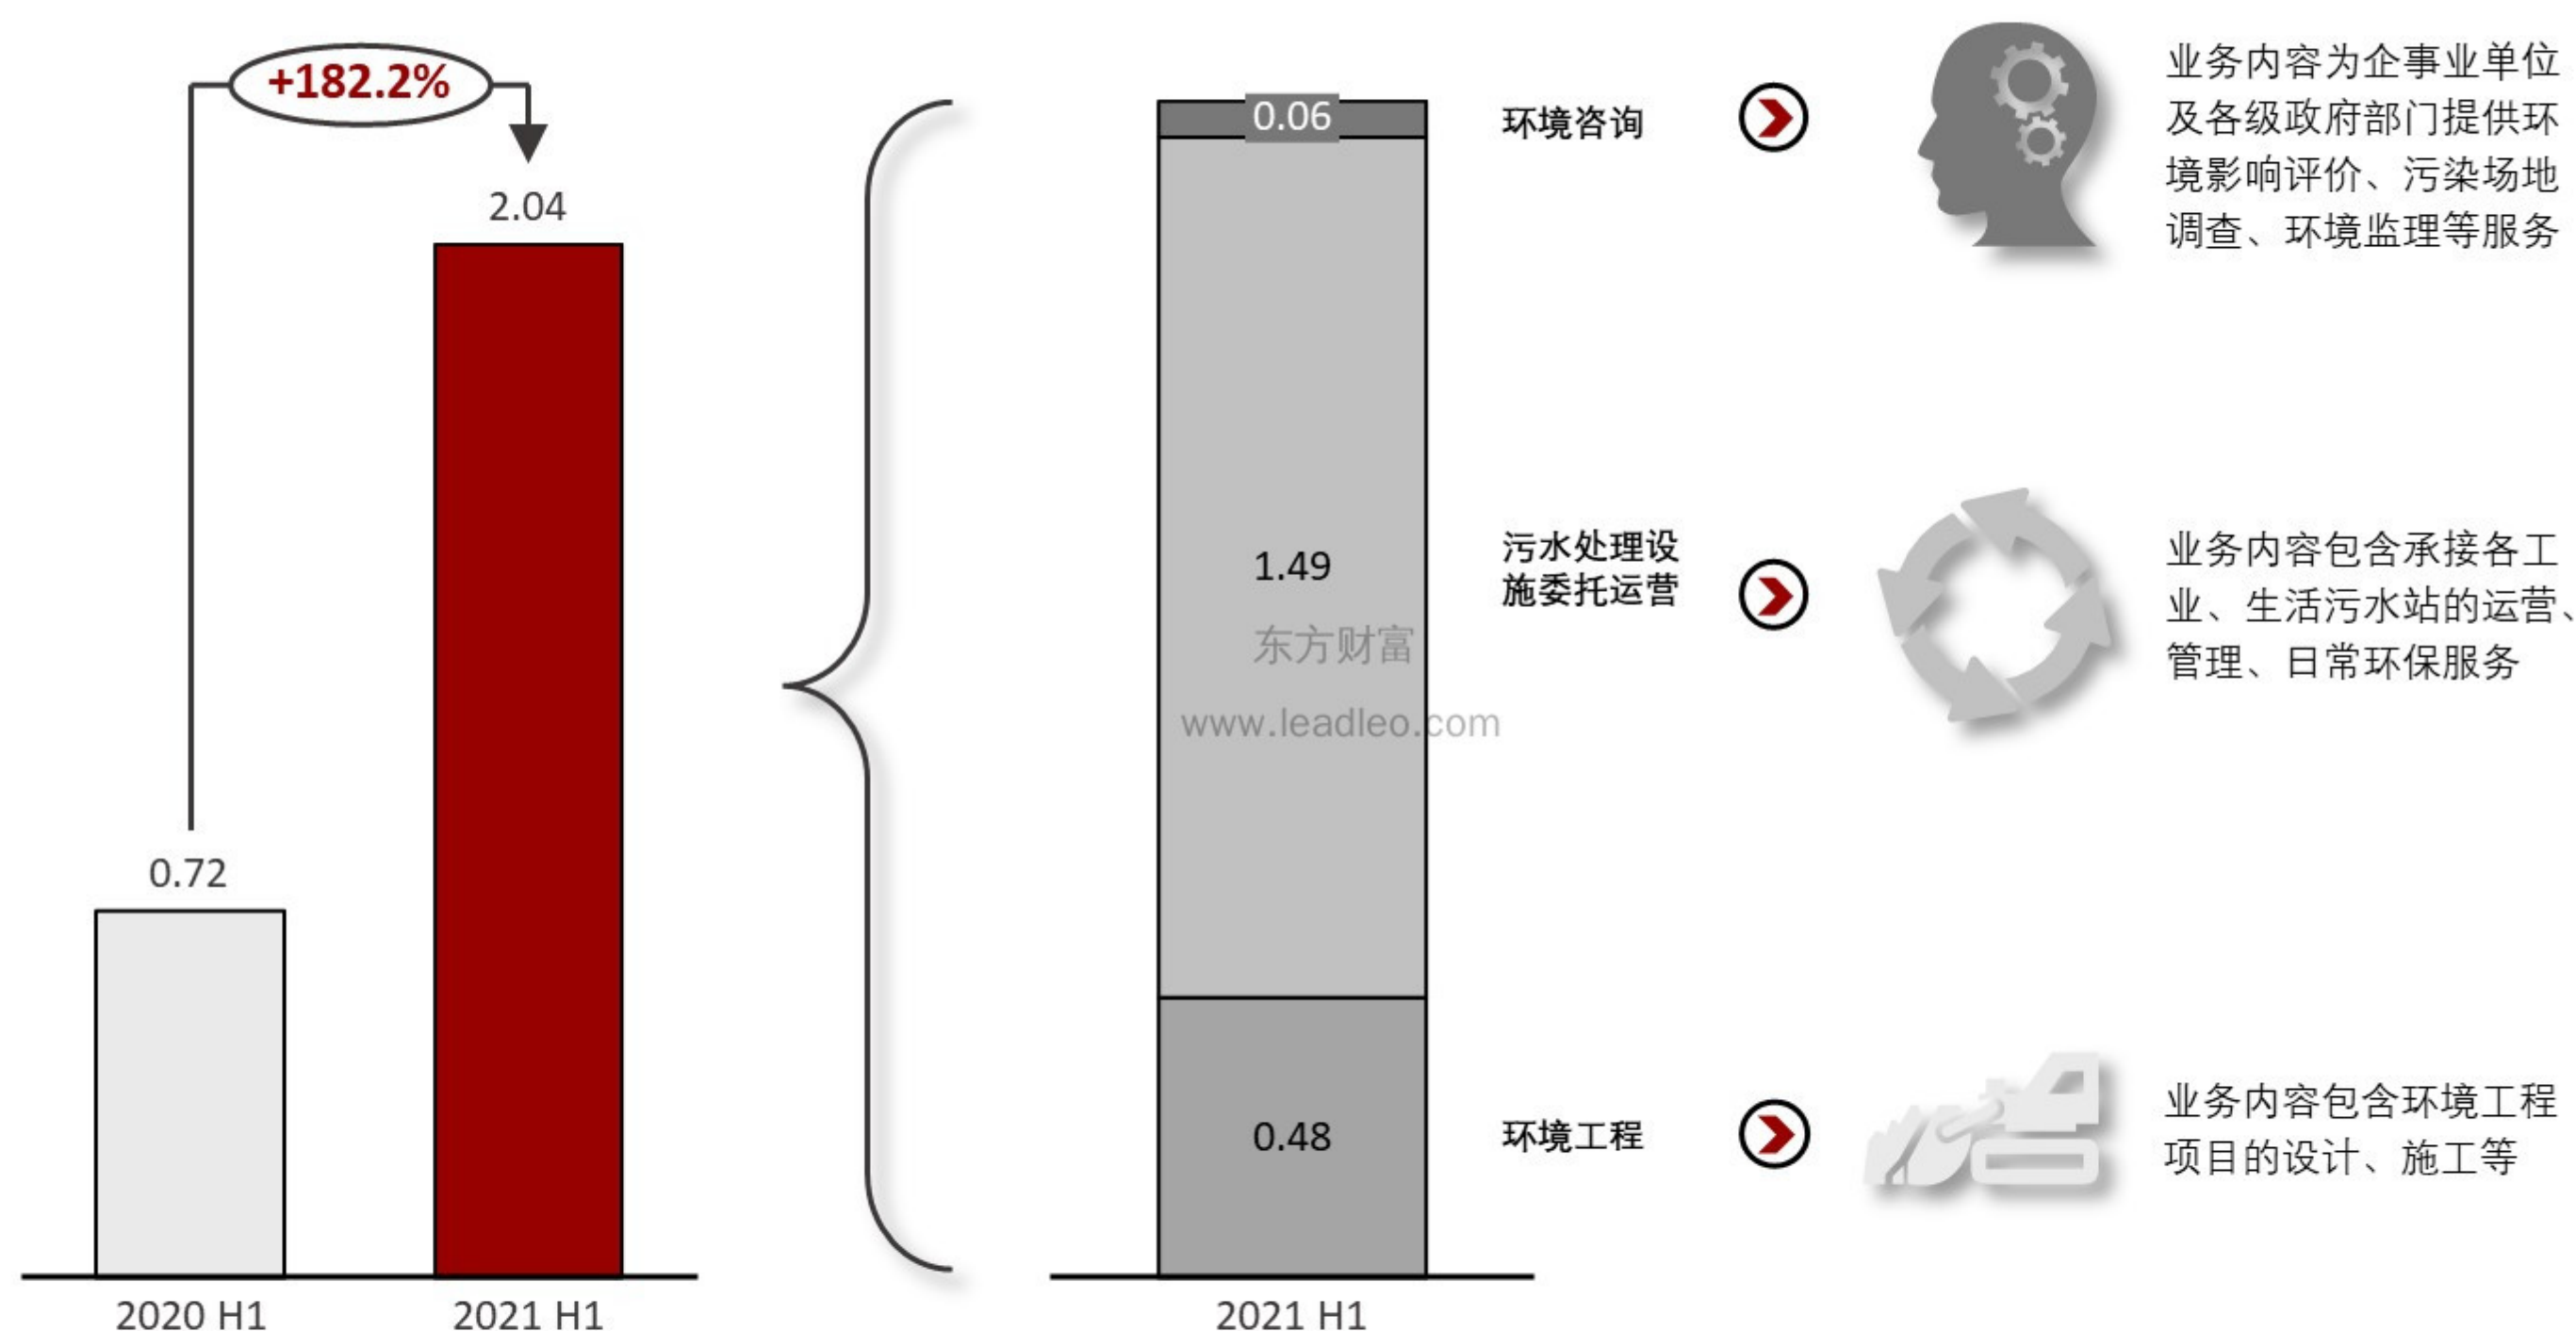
+182.2%

2.04

0.72

2020 H1

2021 H1

0.06

1.49

0.48

2021 H1

东方财富

www.leadleo.com

环境咨询

污水处理设施委托运营

环境工程

业务内容为企事业单位及各级政府部门提供环境影响评价、污染场地调查、环境监理等服务

业务内容包含承接各工业、生活污水站的运营、管理、日常环保服务

业务内容包含环境工程项目的设计、施工等